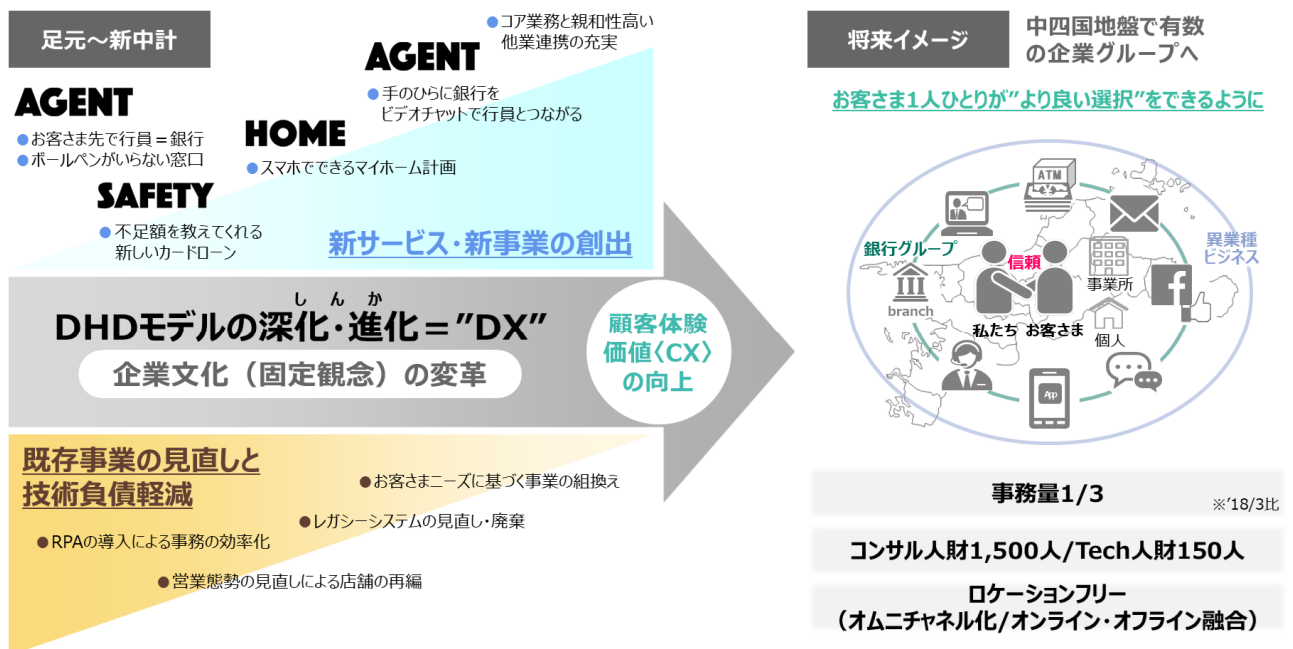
足元～新中計

AGENT
● お客さま先で行員＝銀行
● ボールペンがいらない窓口

SAFETY
● 不足額を教えてくれる新しいカードローン

HOME
● スマホでできるマイホーム計画

AGENT
● 手のひらに銀行をビデオチャットで行員とつながる

● コア業務と親和性高い他業連携の充実

新サービス・新事業の創出

DHDモデルの深化・進化＝"DX"
しんか

企業文化（固定観念）の変革

顧客体験価値〈CX〉の向上

既存事業の見直しと技術負債軽減

● お客さまニーズに基づく事業の組換え
● レガシーシステムの見直し・廃棄
● RPAの導入による事務の効率化
● 営業態勢の見直しによる店舗の再編

将来イメージ

中四国地盤で有数の企業グループへ

お客さま1人ひとりが"より良い選択"をできるように

ATM
銀行グループ
信頼
異業種ビジネス
事業所
branch
私たち
お客さま
個人
App

事務量1/3
※'18/3比

コンサル人財1,500人/Tech人財150人

ロケーションフリー
（オムニチャネル化/オンライン・オフライン融合）